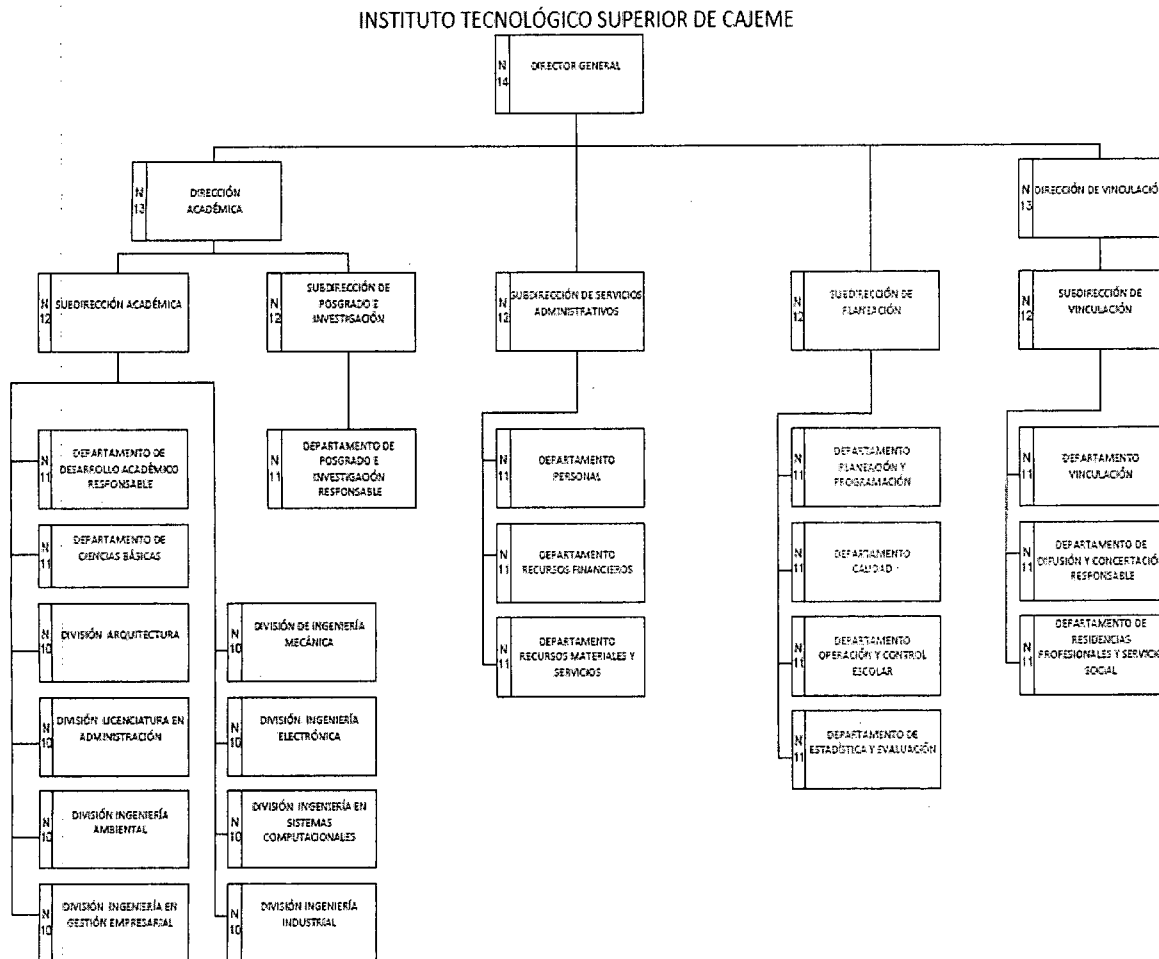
INSTITUTO TECNOLÓGICO SUPERIOR DE CAJEME

N 14 DIRECTOR GENERAL

N 13 DIRECCIÓN ACADÉMICA

N 13 DIRECCIÓN DE VINCULACIÓ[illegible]

N 12 SUBDIRECCIÓN ACADÉMICA

N 12 SUBDIRECCIÓN DE POSGRADO E INVESTIGACIÓN

N 12 SUBDIRECCIÓN DE SERVICIOS ADMINISTRATIVOS

N 12 SUBDIRECCIÓN DE PLANEACIÓN

N 12 SUBDIRECCIÓN DE VINCULACIÓN

N 11 DEPARTAMENTO DE DESARROLLO ACADÉMICO RESPONSABLE

N 11 DEPARTAMENTO DE CIENCIAS BÁSICAS

N 10 DIVISIÓN ARQUITECTURA

N 10 DIVISIÓN LICENCIATURA EN ADMINISTRACIÓN

N 10 DIVISIÓN INGENIERÍA AMBIENTAL

N 10 DIVISIÓN INGENIERÍA EN GESTIÓN EMPRESARIAL

N 11 DEPARTAMENTO DE POSGRADO E INVESTIGACIÓN RESPONSABLE

N 10 DIVISIÓN DE INGENIERÍA MECÁNICA

N 10 DIVISIÓN INGENIERÍA ELECTRÓNICA

N 10 DIVISIÓN INGENIERÍA EN SISTEMAS COMPUTACIONALES

N 10 DIVISIÓN INGENIERÍA INDUSTRIAL

N 11 DEPARTAMENTO PERSONAL

N 11 DEPARTAMENTO RECURSOS FINANCIEROS

N 11 DEPARTAMENTO RECURSOS MATERIALES Y SERVICIOS

N 11 DEPARTAMENTO PLANEACIÓN Y PROGRAMACIÓN

N 11 DEPARTAMENTO CALIDAD

N 11 DEPARTAMENTO OPERACIÓN Y CONTROL ESCOLAR

N 11 DEPARTAMENTO DE ESTADÍSTICA Y EVALUACIÓN

N 11 DEPARTAMENTO VINCULACIÓN

N 11 DEPARTAMENTO DE DIFUSIÓN Y CONCERTACIÓ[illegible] RESPONSABLE

N 11 DEPARTAMENTO DE RESIDENCIAS PROFESIONALES Y SERVICI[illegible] SOCIAL